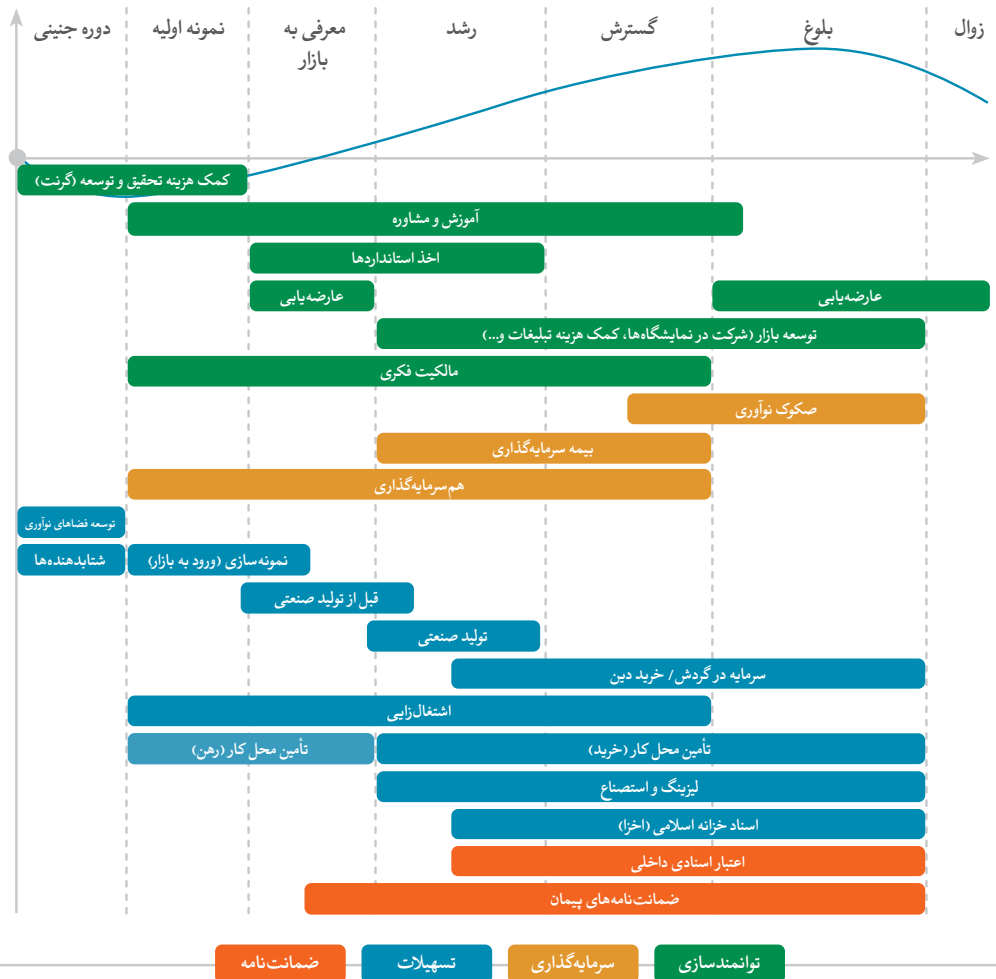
زوال
بلوغ
گسترش
رشد
معرفی به بازار
نمونه اولیه
دوره جنینی

کمک هزینه تحقیق و توسعه (گرنت)
آموزش و مشاوره
اخذ استانداردها
عارضه‌یابی
عارضه‌یابی
توسعه بازار (شرکت در نمایشگاه‌ها، کمک هزینه تبلیغات و...)
مالکیت فکری
صکوک نوآوری
بیمه سرمایه‌گذاری
هم‌سرمایه‌گذاری
توسعه فضاهای نوآوری
شتابدهنده‌ها
نمونه‌سازی (ورود به بازار)
قبل از تولید صنعتی
تولید صنعتی
سرمایه در گردش / خرید دین
اشتغال‌زایی
تأمین محل کار (رهن)
تأمین محل کار (خرید)
لیزینگ و استصناع
اسناد خزانه اسلامی (اخزا)
اعتبار اسنادی داخلی
ضمانت‌نامه‌های پیمان

توانمندسازی
سرمایه‌گذاری
تسهیلات
ضمانت‌نامه